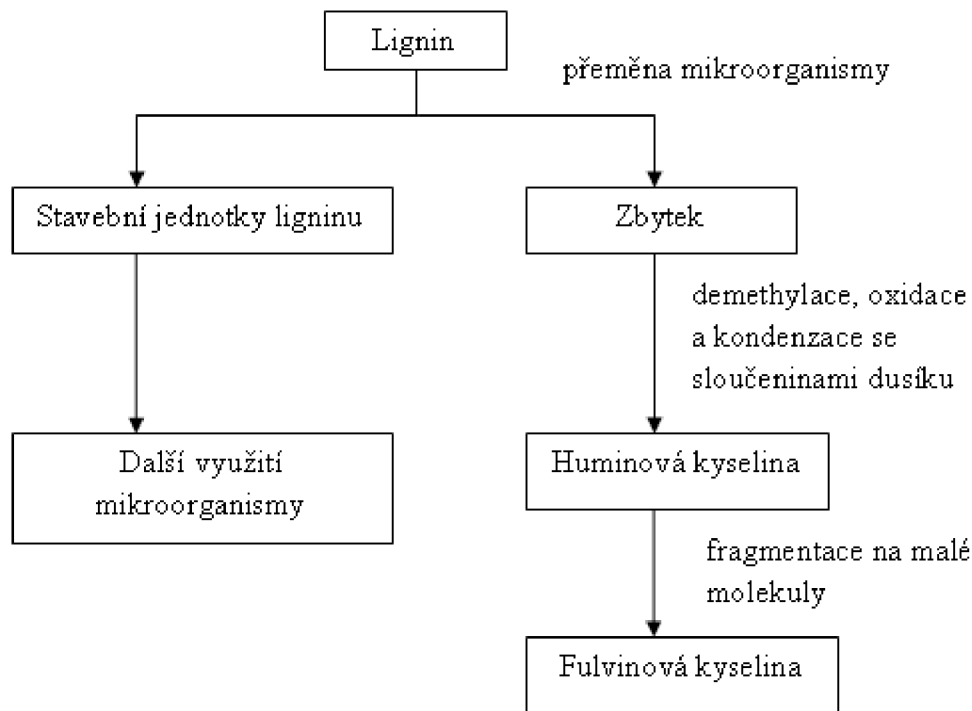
Lignin

přeměna mikroorganismy

Stavební jednotky ligninu

Zbytek

demethylace, oxidace a kondenzace se sloučeninami dusíku

Další využití mikroorganismy

Huminová kyselina

fragmentace na malé molekuly

Fulvinová kyselina